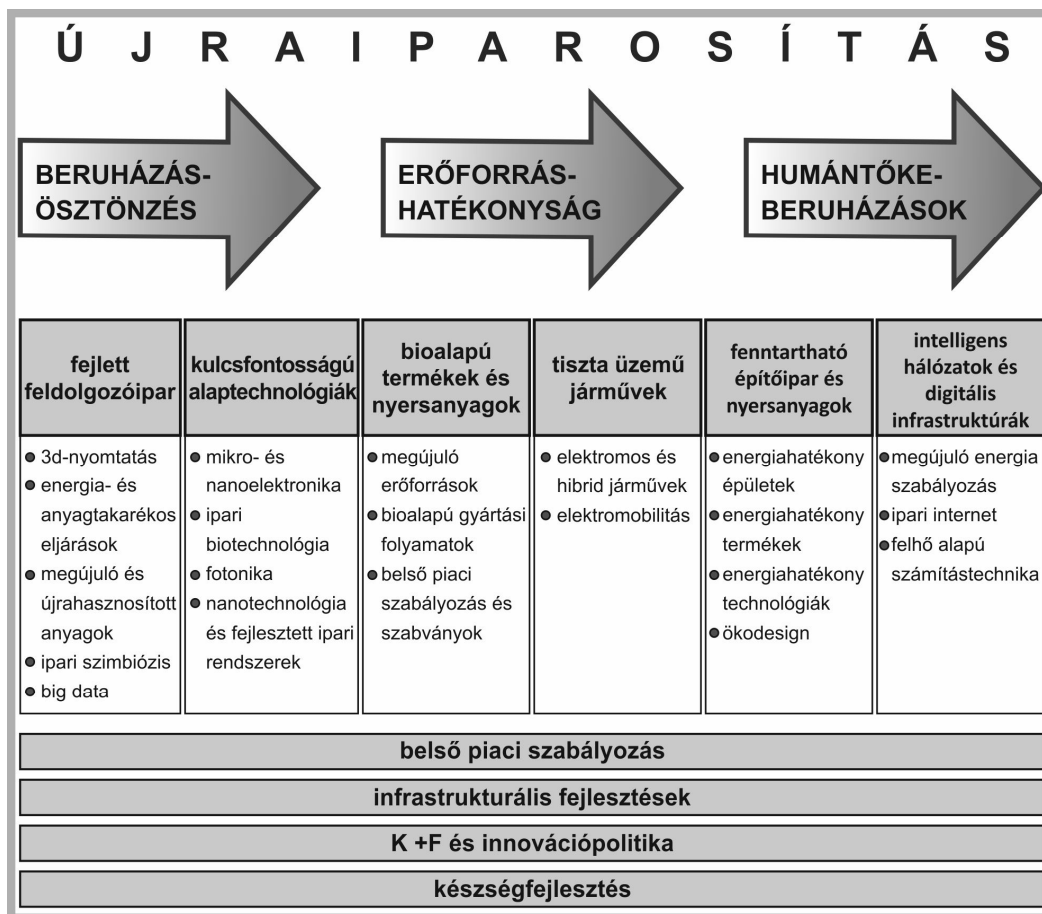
Ú J R A I P A R O S Í T Á S

BERUHÁZÁS-ÖSZTÖNZÉS

ERŐFORRÁS-HATÉKONYSÁG

HUMÁNTŐKE-BERUHÁZÁSOK

| fejlett feldolgozóipar | kulcsfontosságú alaptechnológiák | bioalapú termékek és nyersanyagok | tiszta üzemű járművek | fenntartható építőipar és nyersanyagok | intelligens hálózatok és digitális infrastruktúrák |
|---|---|---|---|---|---|
| • 3d-nyomtatás • energia- és anyagtakarékos eljárások • megújuló és újrahasznosított anyagok • ipari szimbiózis • big data | • mikro- és nanoelektronika • ipari biotechnológia • fotonika • nanotechnológia és fejlesztett ipari rendszerek | • megújuló erőforrások • bioalapú gyártási folyamatok • belső piaci szabályozás és szabványok | • elektromos és hibrid járművek • elektromobilitás | • energiahatékony épületek • energiahatékony termékek • energiahatékony technológiák • ökodesign | • megújuló energia szabályozás • ipari internet • felhő alapú számítástechnika |

belső piaci szabályozás

infrastrukturális fejlesztések

K +F és innovációpolitika

készségfejlesztés